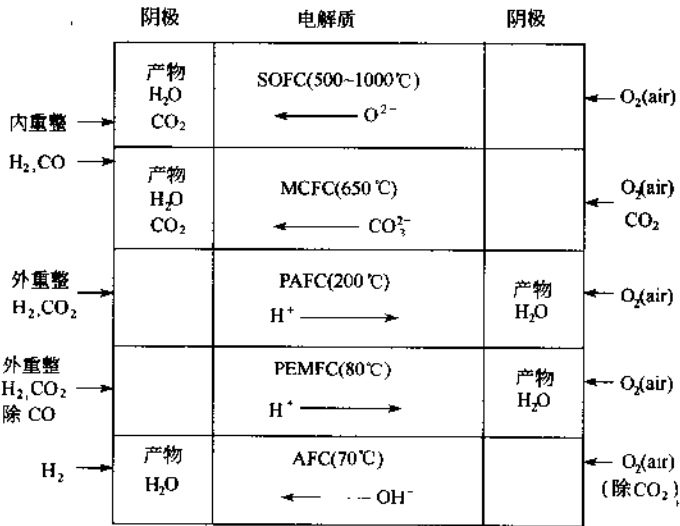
| | 阴极 | 电解质 | 阴极 | |
|---|---|---|---|---|
| 内重整 → | 产物 $H_2O$ $CO_2$ | SOFC(500~1000℃) ← $O^{2-}$ | | ← $O_2$(air) |
| $H_2$,CO → | 产物 $H_2O$ $CO_2$ | MCFC(650℃) ← $CO_3^{2-}$ | | ← $O_2$(air) $CO_2$ |
| 外重整 $H_2$,$CO_2$ → | | PAFC(200℃) $H^+$ → | 产物 $H_2O$ | ← $O_2$(air) |
| 外重整 $H_2$,$CO_2$ 除 CO → | | PEMFC(80℃) $H^+$ → | 产物 $H_2O$ | ← $O_2$(air) |
| $H_2$ → | 产物 $H_2O$ | AFC(70℃) ← $OH^-$ | | ← $O_2$(air) (除$CO_2$) |